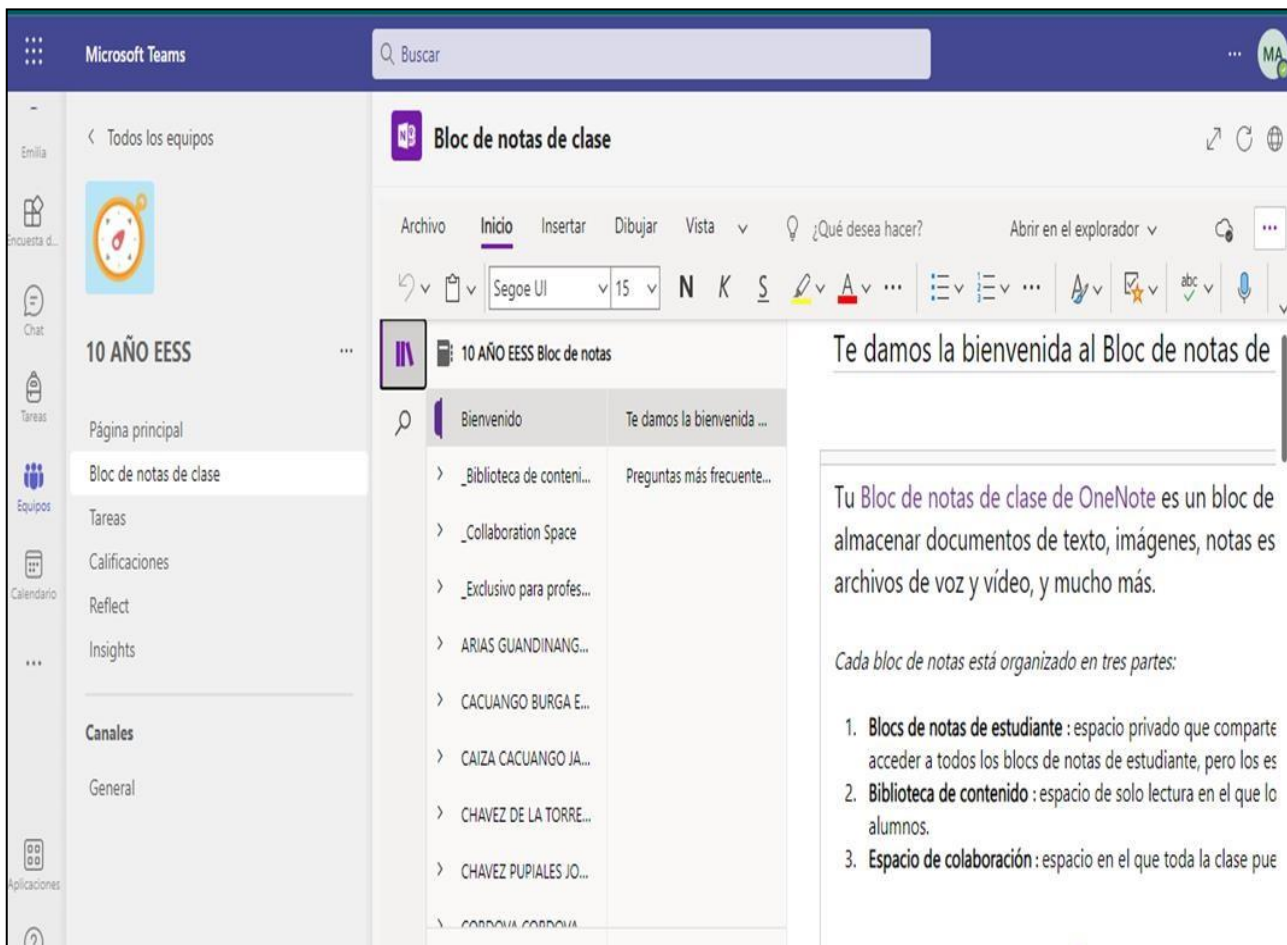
Microsoft Teams

Buscar

...

MA

Emilia

Encuesta d...

Chat

Tareas

Equipos

Calendario

...

Aplicaciones

< Todos los equipos

10 AÑO EESS ...

Página principal

Bloc de notas de clase

Tareas

Calificaciones

Reflect

Insights

Canales

General

Bloc de notas de clase

Archivo Inicio Insertar Dibujar Vista ∨ ¿Qué desea hacer? Abrir en el explorador ∨ ...

Segoe UI 15 N K S

10 AÑO EESS Bloc de notas

Bienvenido

Te damos la bienvenida ...

> _Biblioteca de conteni...

Preguntas más frecuente...

> _Collaboration Space

> _Exclusivo para profes...

> ARIAS GUANDINANG...

> CACUANGO BURGA E...

> CAIZA CACUANGO JA...

> CHAVEZ DE LA TORRE...

> CHAVEZ PUPIALES JO...

> CORDOVA CORDOVA...

Te damos la bienvenida al Bloc de notas de

Tu Bloc de notas de clase de OneNote es un bloc de almacenar documentos de texto, imágenes, notas es archivos de voz y vídeo, y mucho más.

Cada bloc de notas está organizado en tres partes:

1. **Blocs de notas de estudiante** : espacio privado que comparte acceder a todos los blocs de notas de estudiante, pero los es
2. **Biblioteca de contenido** : espacio de solo lectura en el que lo alumnos.
3. **Espacio de colaboración** : espacio en el que toda la clase pue